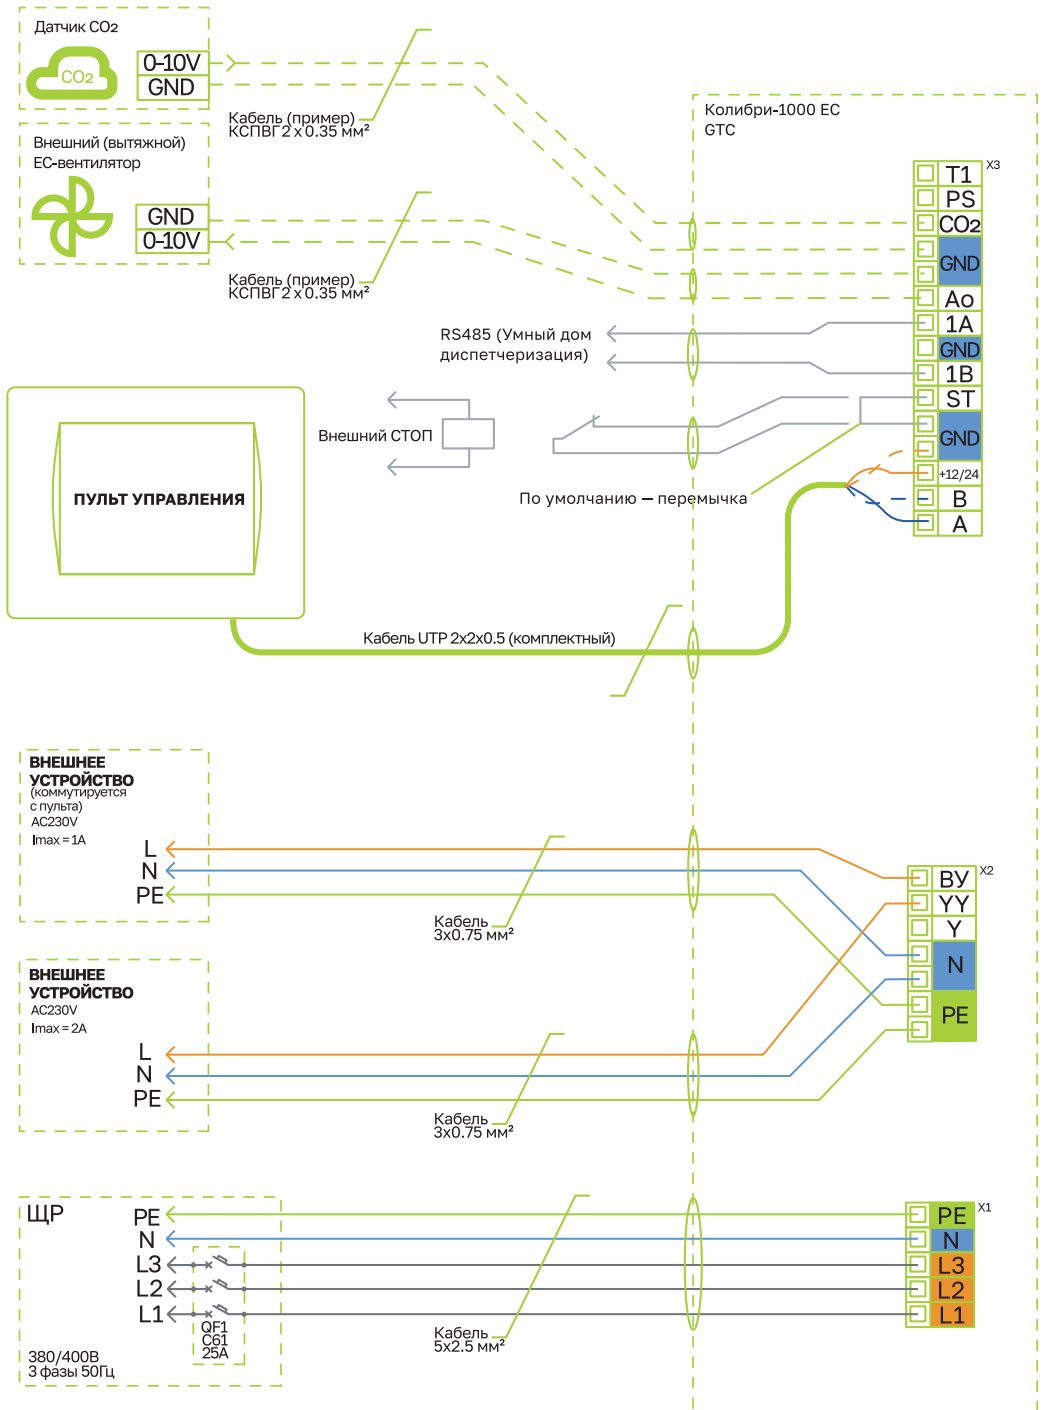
Датчик CO2

CO2

0-10V
GND

Кабель (пример) КСПВГ 2 x 0.35 мм²

Внешний (вытяжной) ЕС-вентилятор

GND
0-10V

Кабель (пример) КСПВГ 2 x 0.35 мм²

Колибри-1000 ЕС GTC

X3
T1
PS
CO2
GND
Ao
1A
GND
1B
ST
GND
+12/24
B
A

RS485 (Умный дом диспетчеризация)

Внешний СТОП

ПУЛЬТ УПРАВЛЕНИЯ

По умолчанию — перемычка

Кабель UTP 2x2x0.5 (комплектный)

ВНЕШНЕЕ УСТРОЙСТВО
(коммутируется с пульта)
AC230V
Imax = 1A

L
N
PE

Кабель 3x0.75 мм²

X2
BY
YY
Y
N
PE

ВНЕШНЕЕ УСТРОЙСТВО
AC230V
Imax = 2A

L
N
PE

Кабель 3x0.75 мм²

ЩР

PE
N
L3
L2
L1

QF1
C61
25A

380/400В
3 фазы 50Гц

Кабель 5x2.5 мм²

X1
PE
N
L3
L2
L1